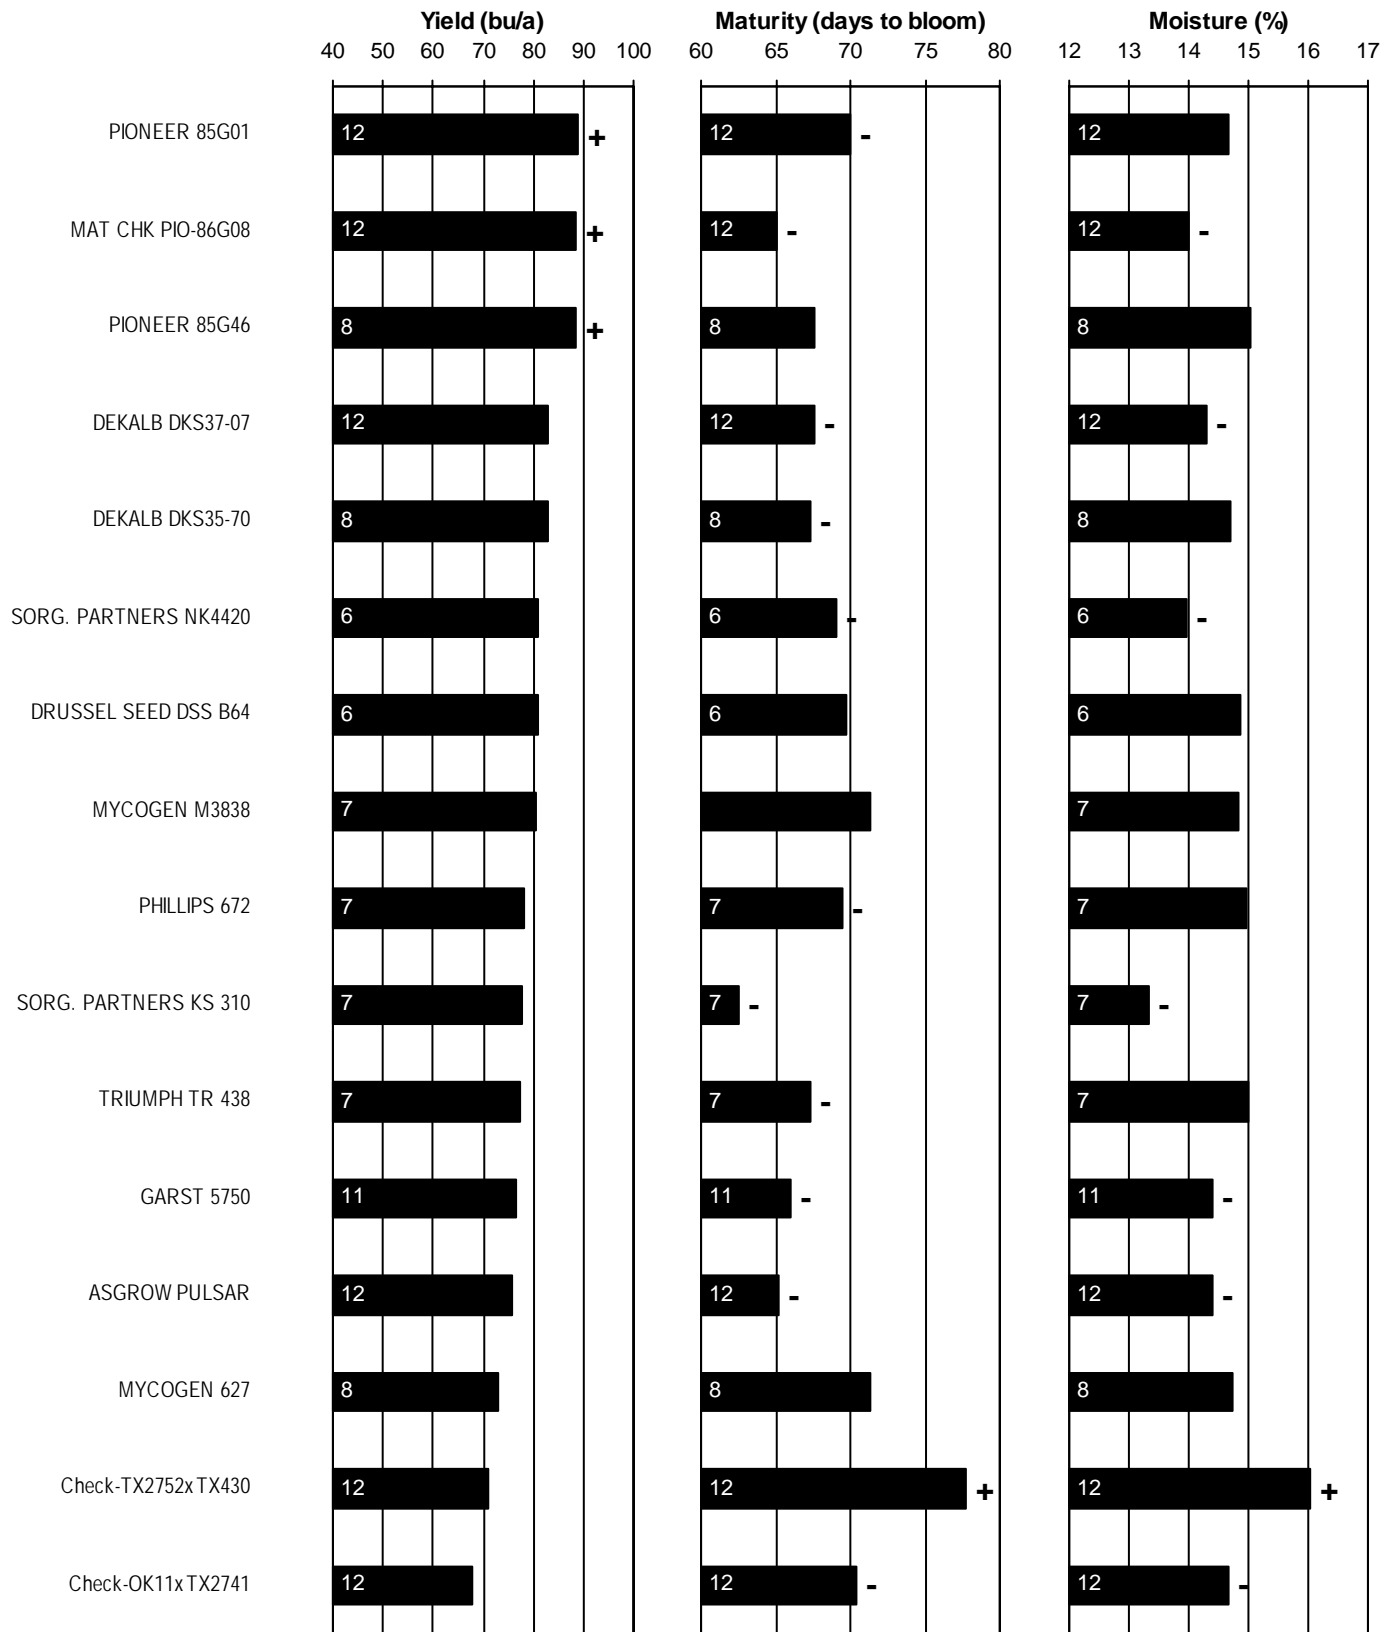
Yield (bu/a)
40 50 60 70 80 90 100

Maturity (days to bloom)
60 65 70 75 80

Moisture (%)
12 13 14 15 16 17

PIONEER 85G01 12 + 12 - 12
MAT CHK PIO-86G08 12 + 12 - 12 -
PIONEER 85G46 8 + 8 8
DEKALB DKS37-07 12 12 - 12 -
DEKALB DKS35-70 8 8 - 8
SORG. PARTNERS NK4420 6 6 - 6 -
DRUSSEL SEED DSS B64 6 6 6
MYCOGEN M3838 7 7
PHILLIPS 672 7 7 - 7
SORG. PARTNERS KS 310 7 7 - 7 -
TRIUMPH TR 438 7 7 - 7
GARST 5750 11 11 - 11 -
ASGROW PULSAR 12 12 - 12 -
MYCOGEN 627 8 8 8
Check-TX2752x TX430 12 12 + 12 +
Check-OK11x TX2741 12 12 - 12 -